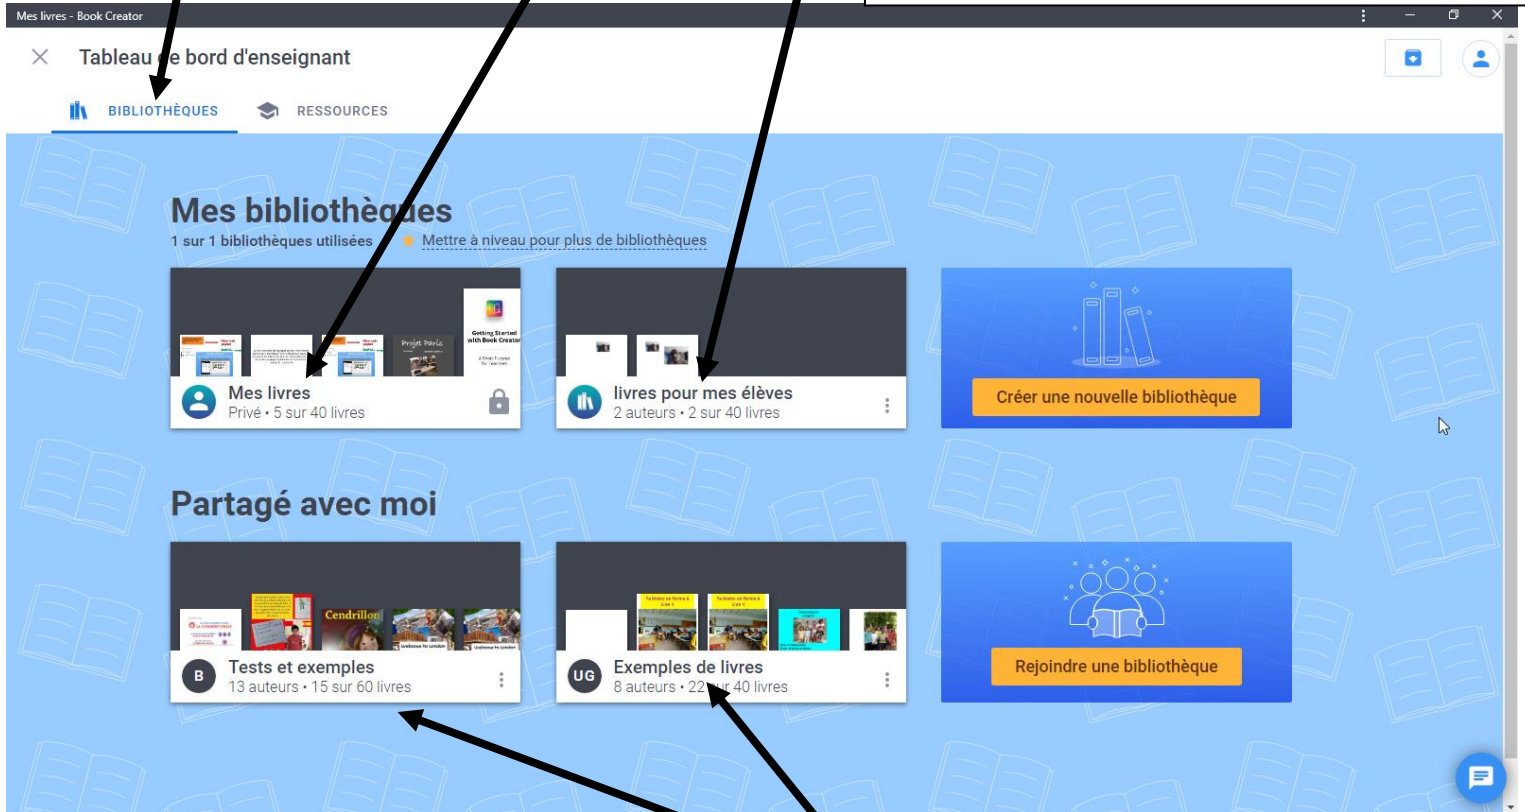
Mes livres - Book Creator

Tableau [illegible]e bord d'enseignant

BIBLIOTHÈQUES RESSOURCES

Mes bibliothè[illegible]es
1 sur 1 bibliothèques utilisées Mettre à niveau pour plus de bibliothèques

Projet Paris

Getting Started with Book Creator

Mes livres
Privé • 5 sur 40 livres

livres pour mes élèves
2 auteurs • 2 sur 40 livres

Créer une nouvelle bibliothèque

Partagé avec moi

Cendrillon

B Tests et exemples
13 auteurs • 15 sur 60 livres

UG Exemples de livres
8 auteurs • 22 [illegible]r 40 livres

Rejoindre une bibliothèque